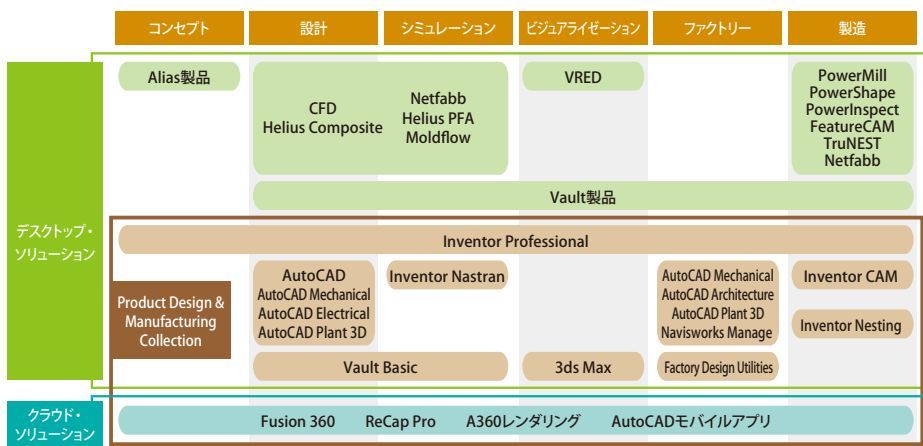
コンセプト
設計
シミュレーション
ビジュアライゼーション
ファクトリー
製造

デスクトップ・ソリューション

Alias製品

CFD
Helius Composite

Netfabb
Helius PFA
Moldflow

VRED

PowerMill
PowerShape
PowerInspect
FeatureCAM
TruNEST
Netfabb

Vault製品

Inventor Professional

Product Design & Manufacturing Collection

AutoCAD
AutoCAD Mechanical
AutoCAD Electrical
AutoCAD Plant 3D

Inventor Nastran

AutoCAD Mechanical
AutoCAD Architecture
AutoCAD Plant 3D
Navisworks Manage

Inventor CAM

Inventor Nesting

Vault Basic

3ds Max

Factory Design Utilities

クラウド・ソリューション

Fusion 360
ReCap Pro
A360レンダリング
AutoCADモバイルアプリ